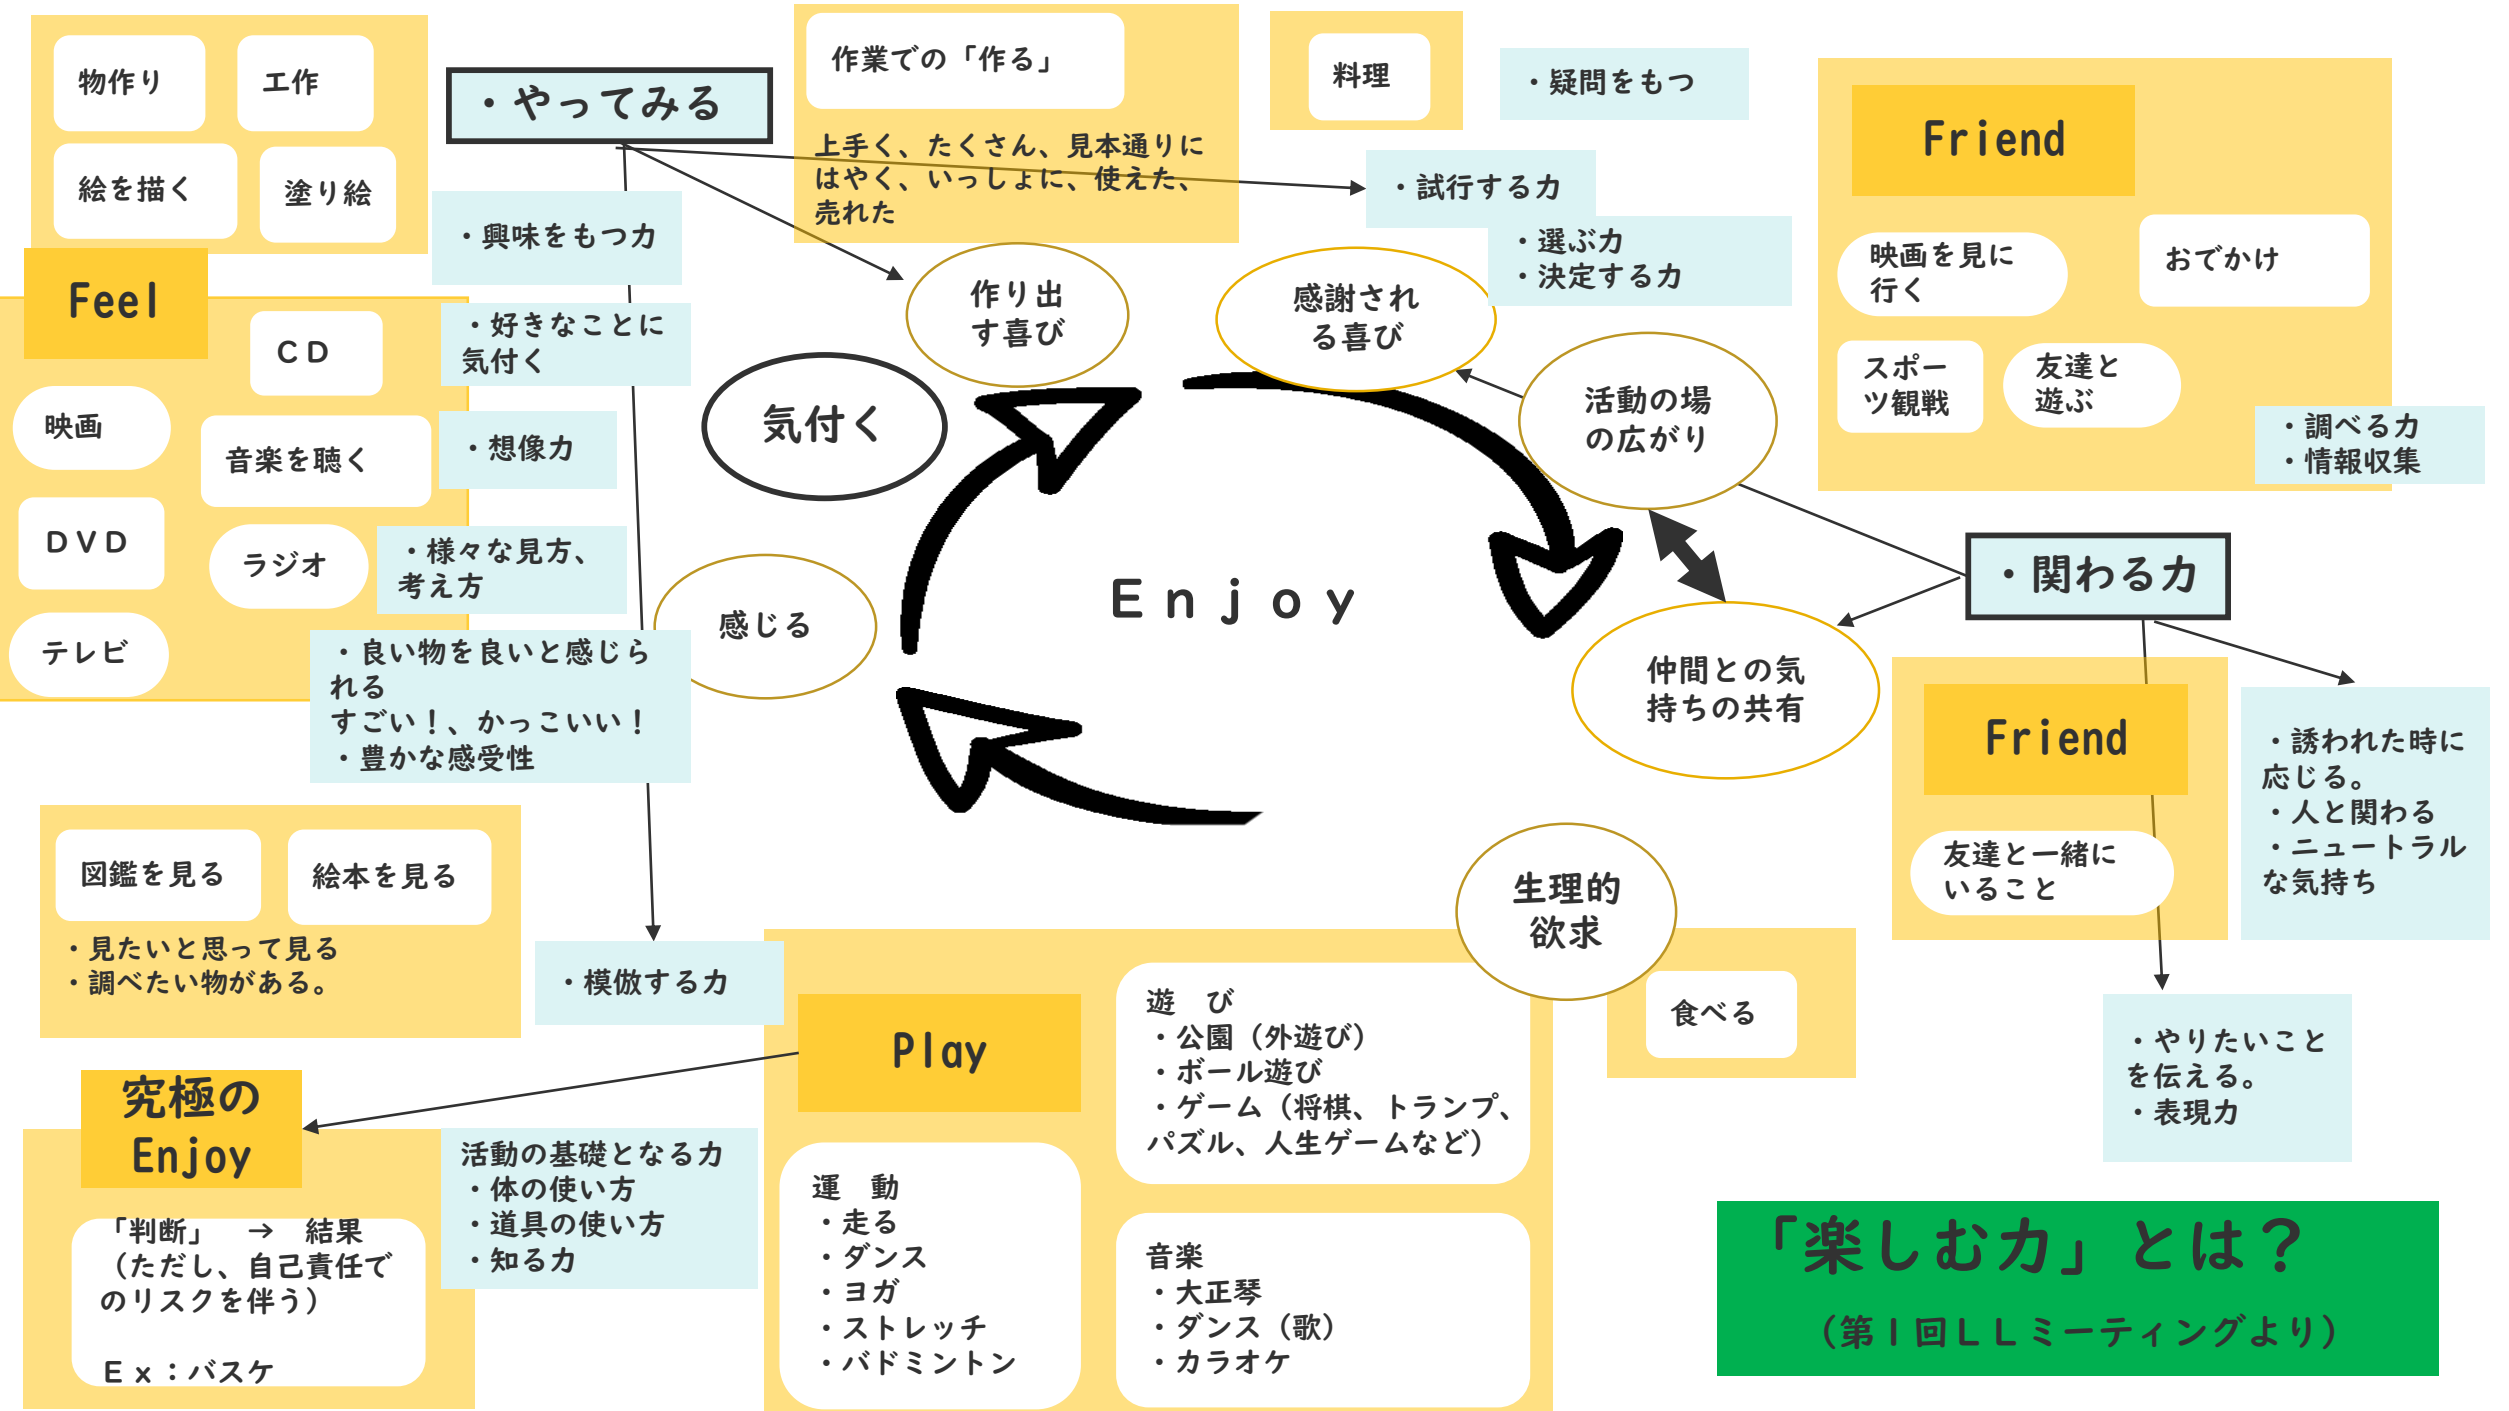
物作り

工作

絵を描く

塗り絵

・やってみる

作業での「作る」

上手く、たくさん、見本通りに はやく、いっしょに、使えた、売れた

料理

・疑問をもつ

・試行する力

・選ぶ力
・決定する力

Friend

映画を見に行く

おでかけ

スポーツ観戦

友達と遊ぶ

・調べる力
・情報収集

・興味をもつ力

Feel

CD

映画

音楽を聴く

DVD

ラジオ

テレビ

・好きなことに気付く

・想像力

・様々な見方、考え方

・良い物を良いと感じられる
すごい！、かっこいい！
・豊かな感受性

作り出す喜び

感謝される喜び

気付く

活動の場の広がり

Enjoy

感じる

仲間との気持ちの共有

・関わる力

Friend

友達と一緒にいること

・誘われた時に応じる。
・人と関わる
・ニュートラルな気持ち

図鑑を見る

絵本を見る

・見たいと思って見る
・調べたい物がある。

・模倣する力

生理的欲求

食べる

Play

遊　び
・公園（外遊び）
・ボール遊び
・ゲーム（将棋、トランプ、パズル、人生ゲームなど）

・やりたいことを伝える。
・表現力

究極のEnjoy

「判断」　→　結果
（ただし、自己責任でのリスクを伴う）

Ex：バスケ

活動の基礎となる力
・体の使い方
・道具の使い方
・知る力

運　動
・走る
・ダンス
・ヨガ
・ストレッチ
・バドミントン

音楽
・大正琴
・ダンス（歌）
・カラオケ

「楽しむ力」とは？
（第１回LLミーティングより）